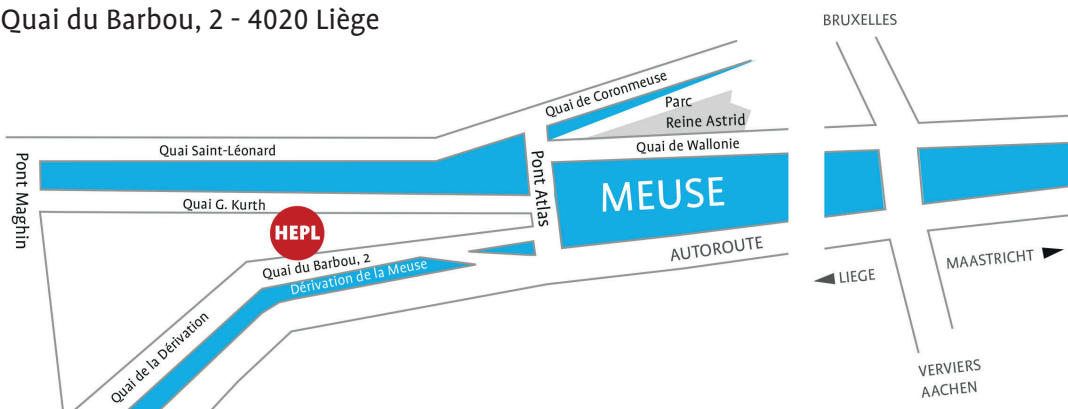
Quai du Barbou, 2 - 4020 Liège

BRUXELLES

Quai de Coronmeuse

Parc Reine Astrid

Quai Saint-Léonard

Quai de Wallonie

Pont Maghin

Pont Atlas

MEUSE

Quai G. Kurth

HEPL

AUTOROUTE

Quai du Barbou, 2

Dérivation de la Meuse

LIEGE

MAASTRICHT

Quai de la Dérivation

VERVIERS
AACHEN